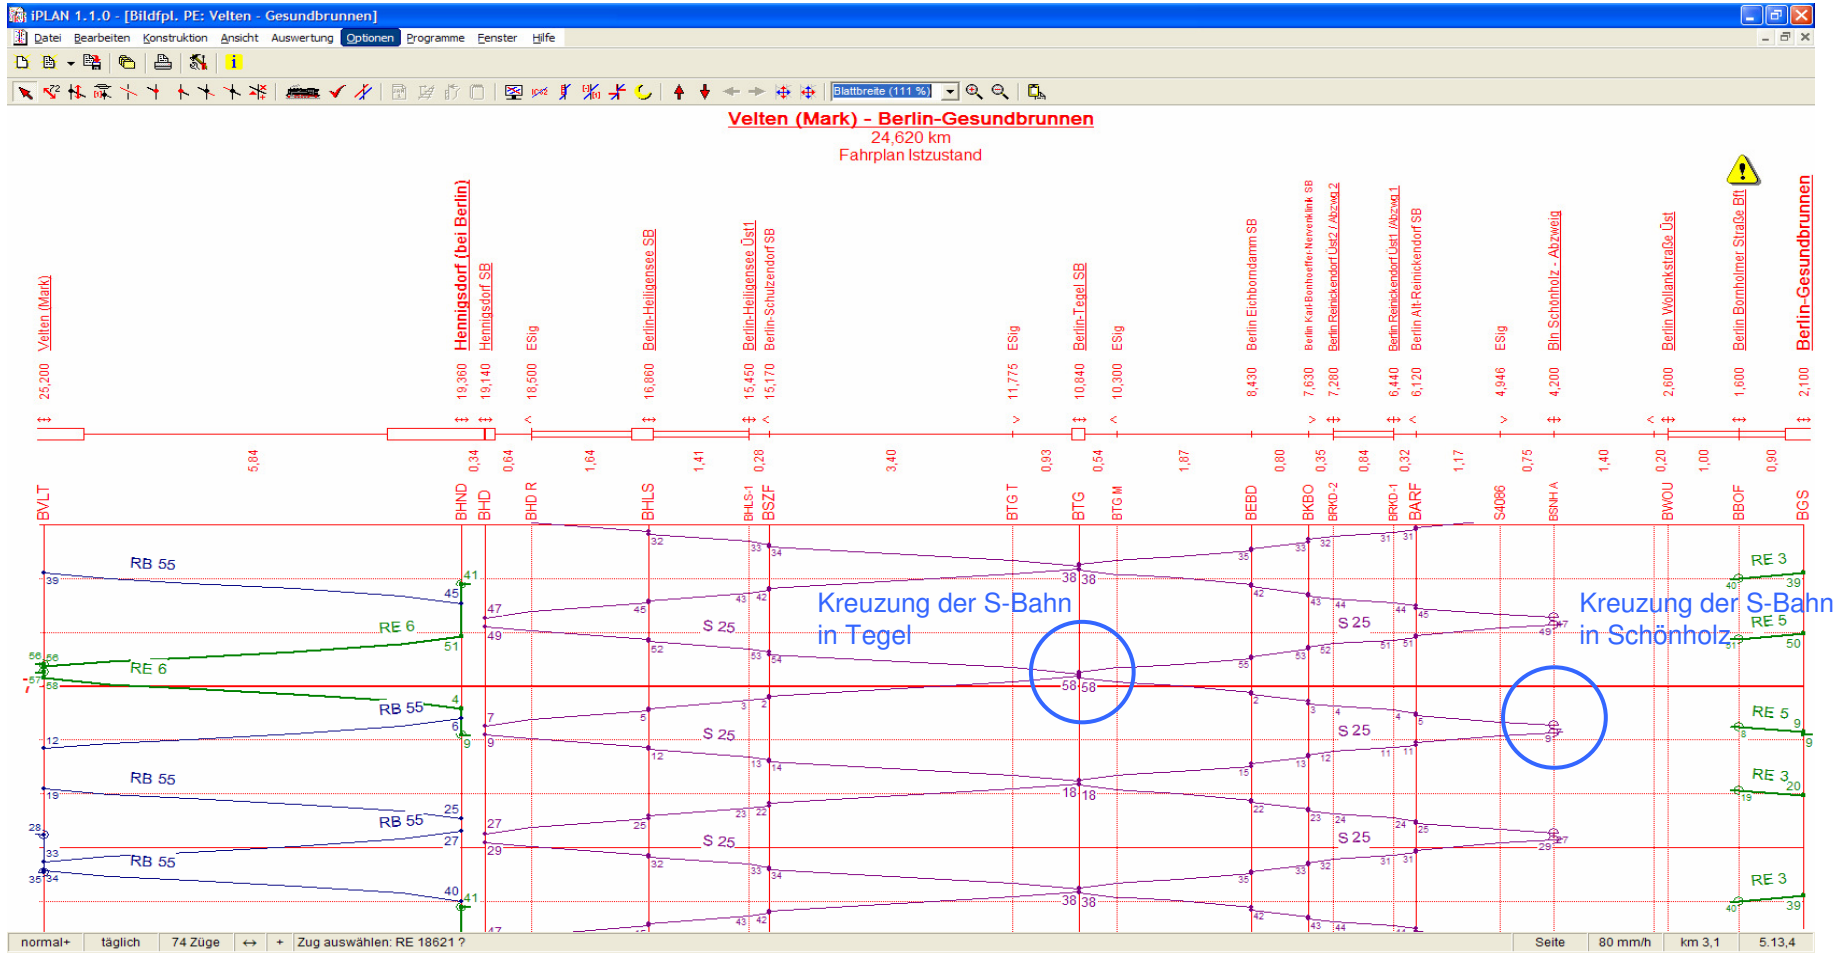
iPLAN 1.1.0 - [Bildfpl. PE: Velten - Gesundbrunnen]

Datei Bearbeiten Konstruktion Ansicht Auswertung Optionen Programme Fenster Hilfe

Blattbreite (111 %)

Velten (Mark) - Berlin-Gesundbrunnen
24,620 km
Fahrplan Istzustand

Velten (Mark) 25,200
Hennigsdorf (bei Berlin) 19,360
Hennigsdorf SB 19,140
ESig 18,500
Berlin-Heiligensee SB 16,860
Berlin-Heiligensee Üst1 15,450
Berlin-Schulzendorf SB 15,170
ESig 11,775
Berlin-Tegel SB 10,840
ESig 10,300
Berlin Eichborndamm SB 8,430
Berlin Karl-Bonhoeffer-Nervenklinik SB 7,630
Berlin Reinickendorf Üst2 / Abzwg 2 7,280
Berlin Reinickendorf Üst1 /Abzwg 1 6,440
Berlin Alt-Reinickendorf SB 6,120
ESig 4,946
Bln Schönholz - Abzweig 4,200
Berlin Wollankstraße Üst 2,600
Berlin Bornholmer Straße Bft 1,600
Berlin-Gesundbrunnen 2,100

5,84 0,34 0,64 1,64 1,41 0,28 3,40 0,93 0,54 1,87 0,80 0,35 0,84 0,32 1,17 0,75 1,40 0,20 1,00 0,90

BVLT BHND BHD BHD R BHLS BHLS-1 BSZF BTG T BTG BTG M BEBD BKBO BRKD-2 BRKD-1 BARF S4086 BSNH A BWOU BBOF BGS

RB 55
RE 6
RE 6
RB 55
RB 55
RB 55
RB 55
S 25
S 25
S 25
S 25
S 25
S 25
RE 3
RE 5
RE 5
RE 3
RE 3

Kreuzung der S-Bahn in Tegel
Kreuzung der S-Bahn in Schönholz

normal+ | täglich | 74 Züge | ↔ | + | Zug auswählen: RE 18621 ? | Seite | 80 mm/h | km 3,1 | 5.13,4